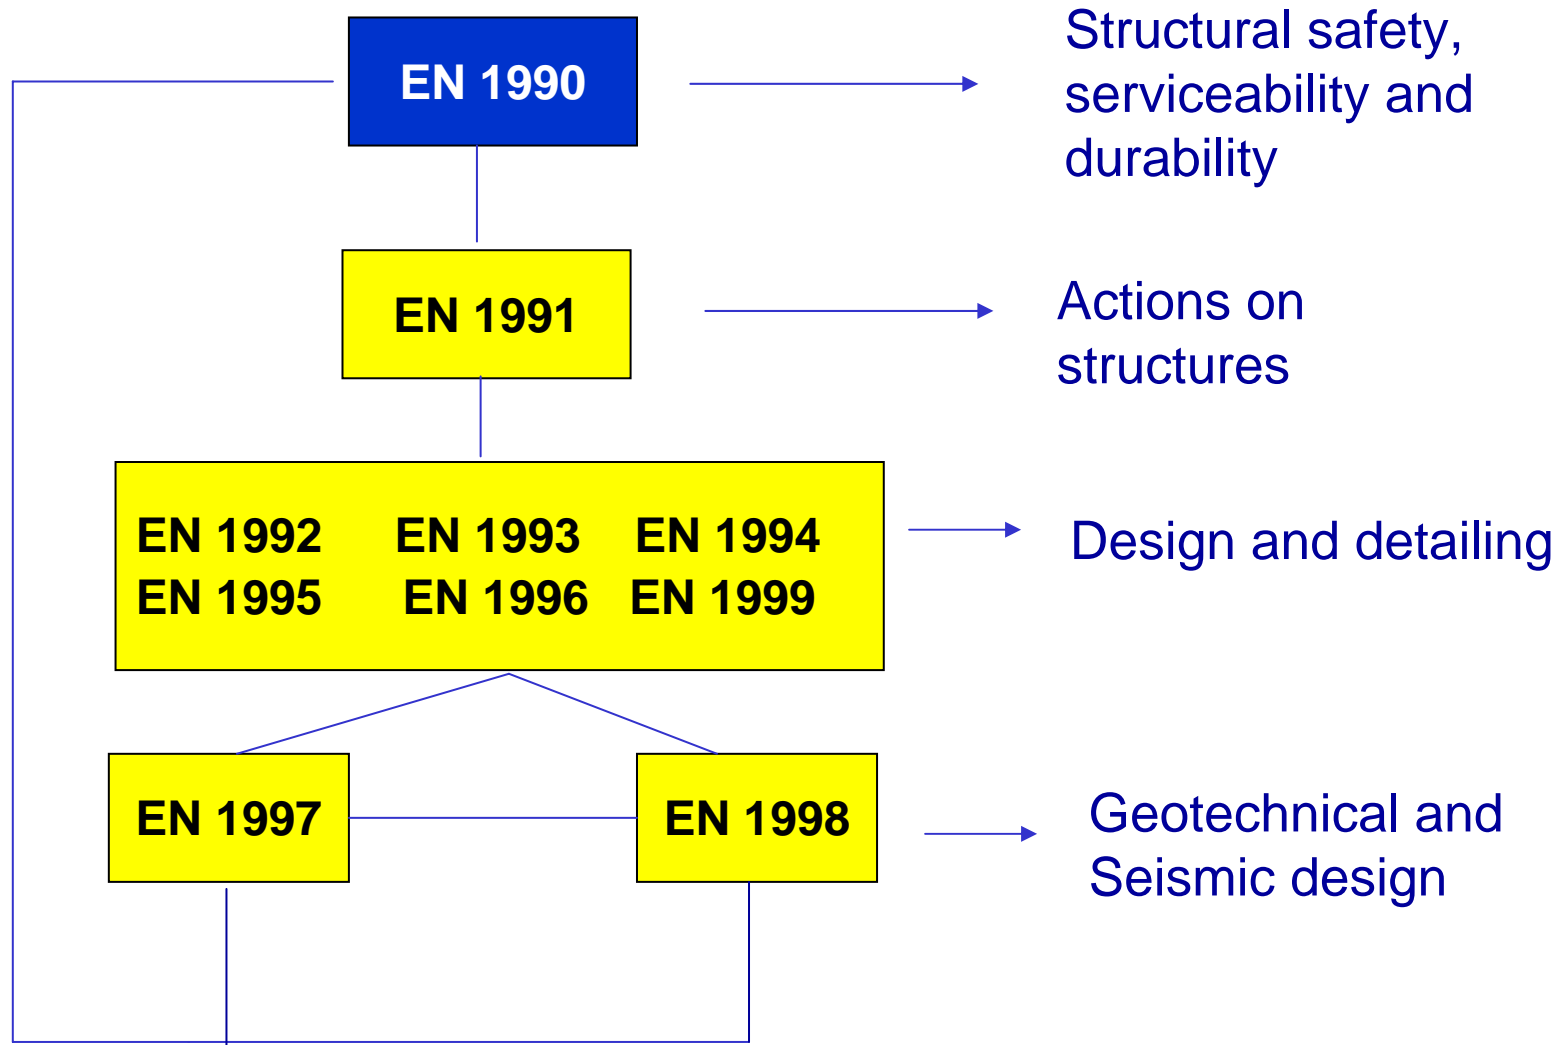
EN 1990

Structural safety, serviceability and durability

EN 1991

Actions on structures

EN 1992 EN 1993 EN 1994
EN 1995 EN 1996 EN 1999

Design and detailing

EN 1997

EN 1998

Geotechnical and Seismic design